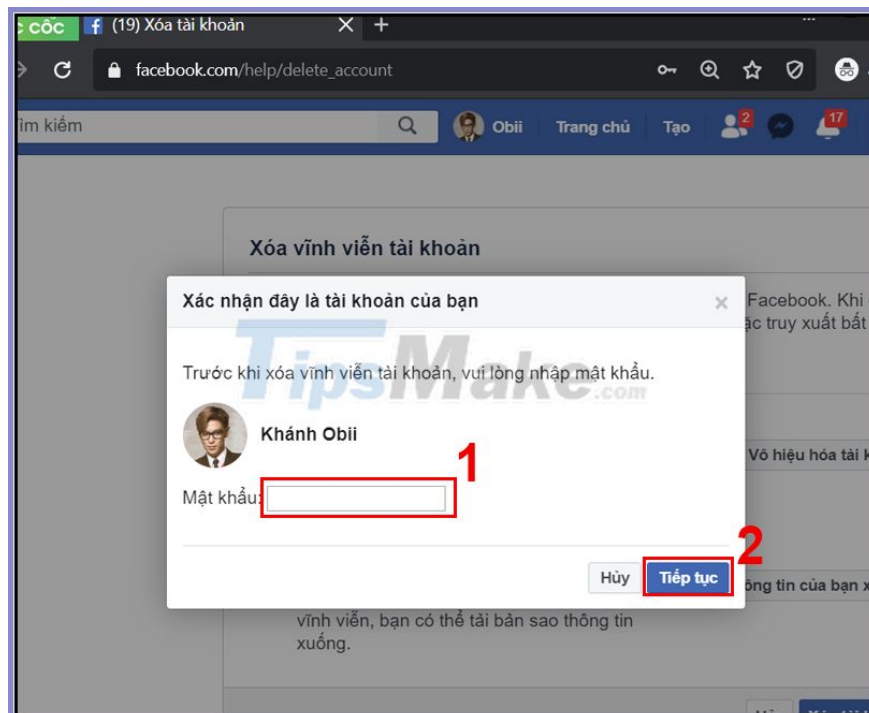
c Cốc (19) Xóa tài khoản ×
facebook.com/help/delete_account
ìm kiếm Obii Trang chủ Tạo 2 17

Xóa vĩnh viễn tài khoản

Facebook. Khi
ặc truy xuất bất

Xác nhận đây là tài khoản của bạn ×

TipsMake.com

Trước khi xóa vĩnh viễn tài khoản, vui lòng nhập mật khẩu.

Khánh Obii

Mật khẩu:

1

Vô hiệu hóa tài k

2

Hủy Tiếp tục

ông tin của bạn x

vĩnh viễn, bạn có thể tải bản sao thông tin xuống.